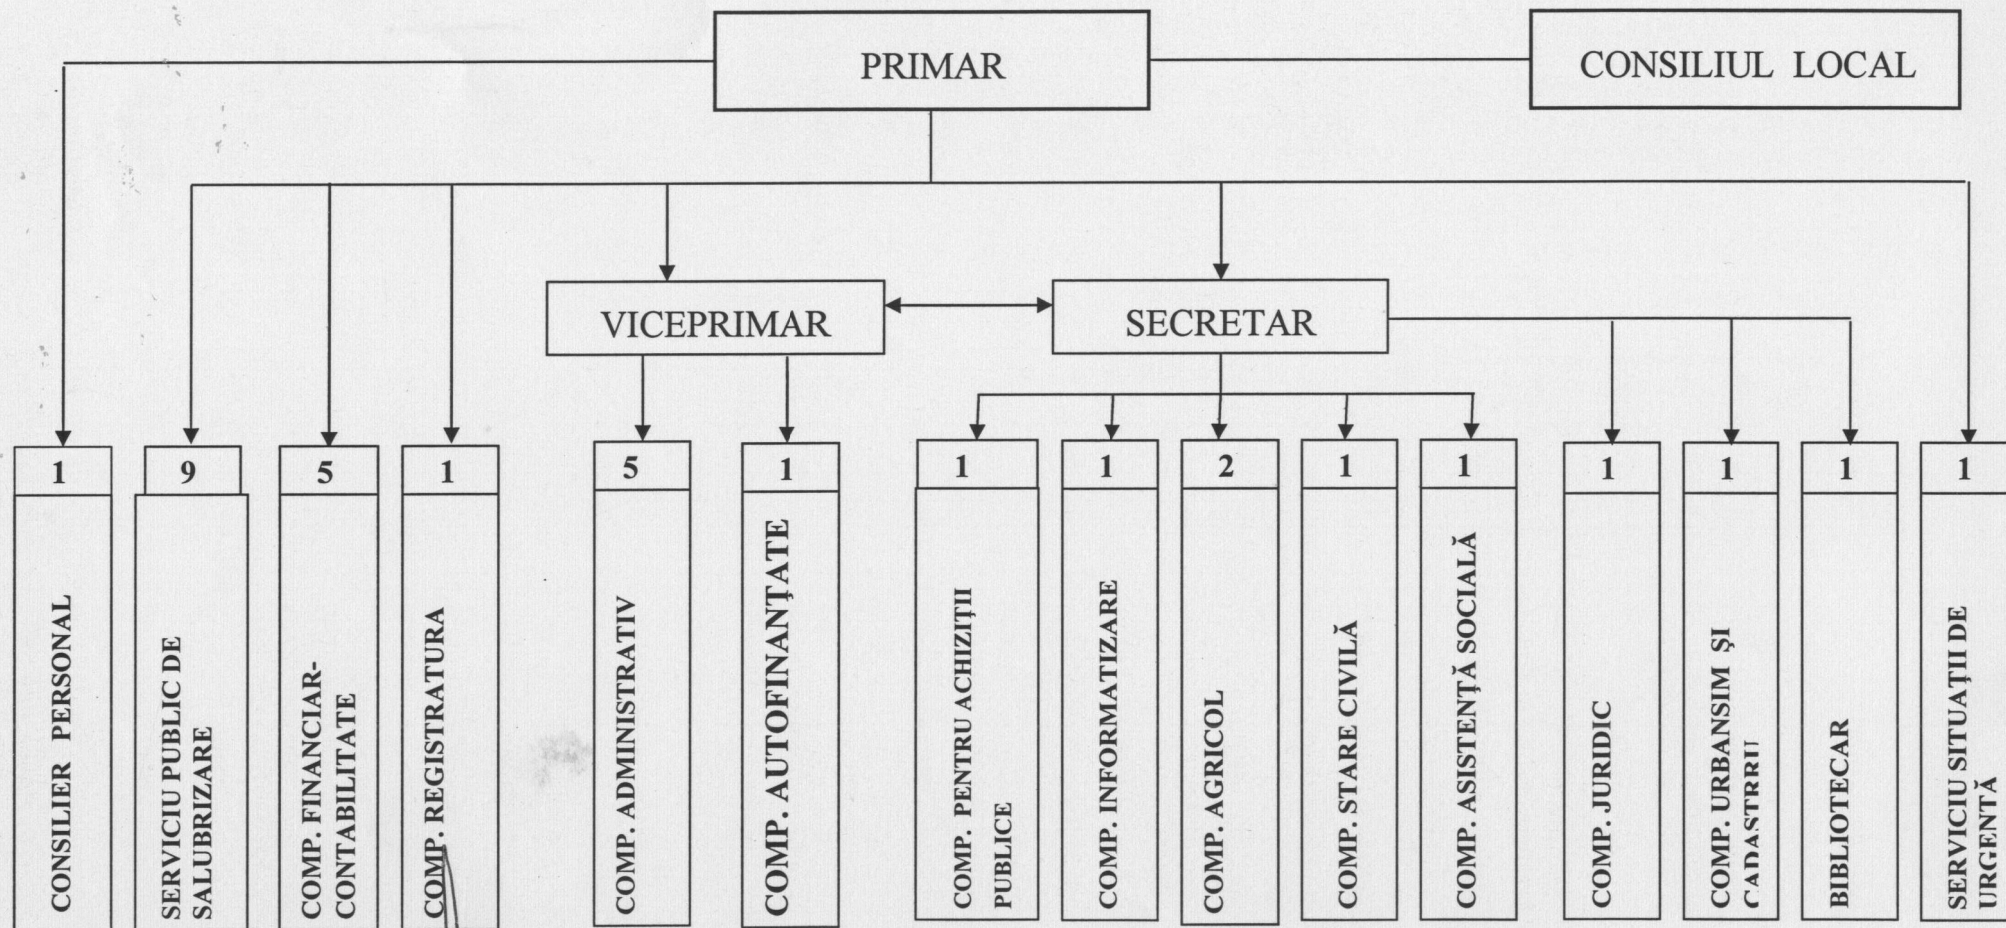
PRIMAR

CONSILIUL LOCAL

VICEPRIMAR

SECRETAR

1
CONSILIER PERSONAL

9
SERVICIU PUBLIC DE SALUBRIZARE

5
COMP. FINANCIAR-CONTABILITATE

1
COMP. REGISTRATURA

5
COMP. ADMINISTRATIV

1
COMP. AUTOFINANȚATE

1
COMP. PENTRU ACHIZIȚII PUBLICE

1
COMP. INFORMATIZARE

2
COMP. AGRICOL

1
COMP. STARE CIVILĂ

1
COMP. ASISTENȚĂ SOCIALĂ

1
COMP. JURIDIC

1
COMP. URBANSIM ȘI CADASTRU

1
BIBLIOTECAR

1
SERVICIU SITUAȚII DE URGENȚĂ